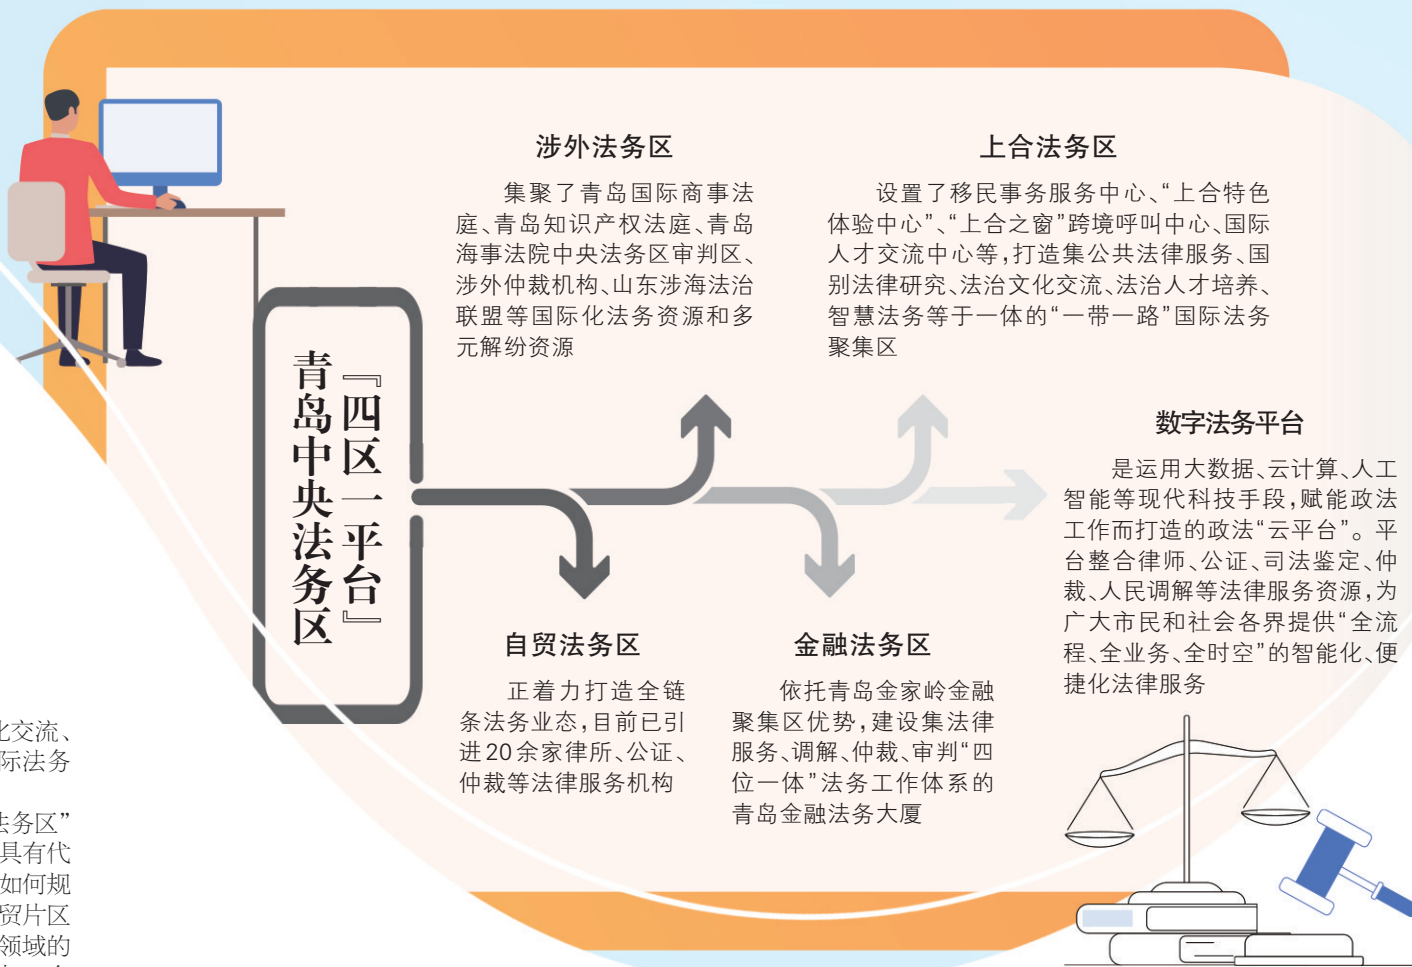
青岛中央法务区『四区一平台』

涉外法务区

集聚了青岛国际商事法庭、青岛知识产权法庭、青岛海事法院中央法务区审判区、涉外仲裁机构、山东涉海法治联盟等国际化法务资源和多元解纷资源

上合法务区

设置了移民事务服务中心、“上合特色体验中心”、“上合之窗”跨境呼叫中心、国际人才交流中心等，打造集公共法律服务、国别法律研究、法治文化交流、法治人才培养、智慧法务等于一体的“一带一路”国际法务聚集区

数字法务平台

是运用大数据、云计算、人工智能等现代科技手段，赋能政法工作而打造的政法“云平台”。平台整合律师、公证、司法鉴定、仲裁、人民调解等法律服务资源，为广大市民和社会各界提供“全流程、全业务、全时空”的智能化、便捷化法律服务

自贸法务区

正着力打造全链条法务业态，目前已引进20余家律所、公证、仲裁等法律服务机构

金融法务区

依托青岛金家岭金融聚集区优势，建设集法律服务、调解、仲裁、审判“四位一体”法务工作体系的青岛金融法务大厦

化交流、
际法务

法务区”
具有代
如何规
贸片区
领域的